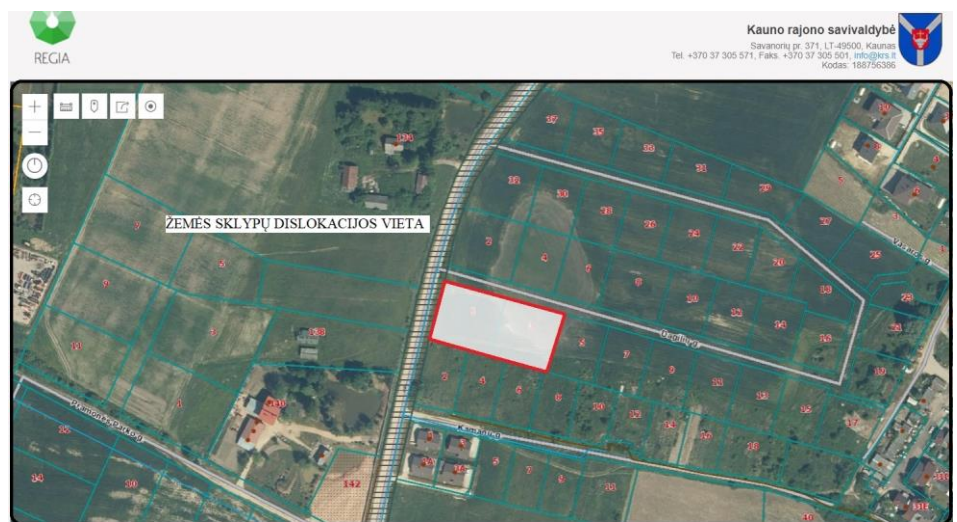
REGIA

Kauno rajono savivaldybė
Savanorių pr. 371, LT-49500, Kaunas
Tel. +370 37 305 571, Faks. +370 37 305 501, info@krs.lt
Kodas: 188756386

ŽEMĖS SKLYPŲ DISLOKACIJOS VIETA

134
37
35
33
31
29
27
5
13
30
28
26
24
22
20
25
7
4
2
6
10
12
14
16
18
1
3
138
8
9
11
Dagilių g.
Vanagų g.
Pramonės g.
Kaštonų g.
2
4
6
7
9
11
13
15
17
19
20
21
23
140
142
14
16
18
10
5